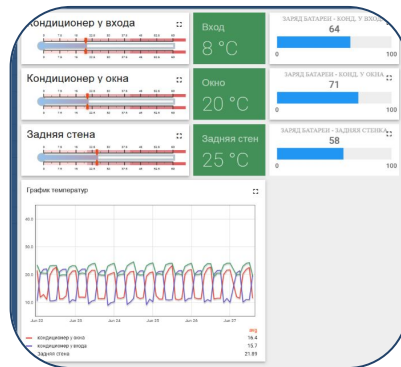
Кондиционер у входа

Вход
8 °C

ЗАРЯД БАТАРЕИ - КОНД. У ВХОДА
64
0 100

Кондиционер у окна

Окно
20 °C

ЗАРЯД БАТАРЕИ - КОНД. У ОКНА
71
0 100

Задняя стена

Задняя стен
25 °C

ЗАРЯД БАТАРЕИ - ЗАДНЯЯ СТЕНА
58
0 100

График температур

avg
кондиционер у окна 16.4
кондиционер у входа 15.7
Задняя стена 21.89